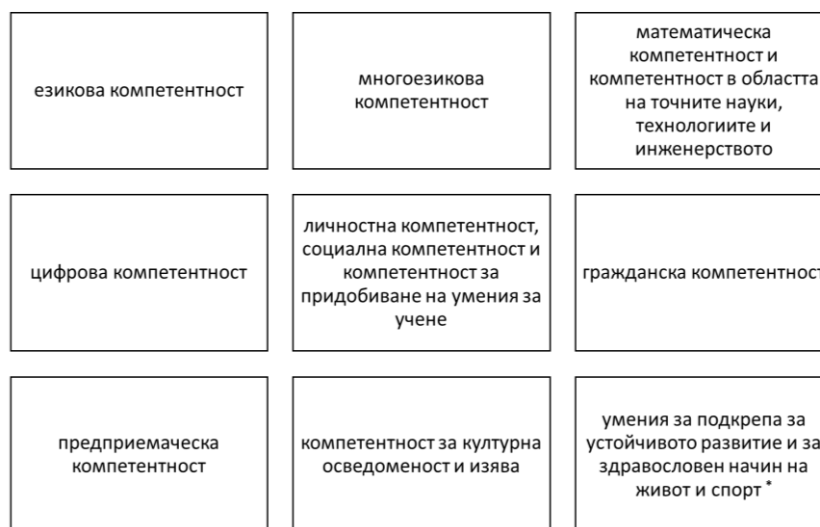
езикова компетентност

многоезикова компетентност

математическа компетентност и компетентност в областта на точните науки, технологиите и инженерството

цифрова компетентност

личностна компетентност, социална компетентност и компетентност за придобиване на умения за учене

гражданска компетентност

предприемаческа компетентност

компетентност за културна осведоменост и изява

умения за подкрепа за устойчивото развитие и за здравословен начин на живот и спорт *